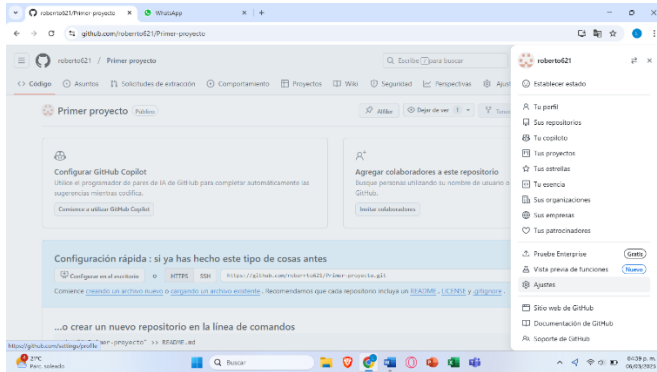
roberto621/Primer proyecto × WhatsApp × +

github.com/roberto621/Primer-proyecto

roberto621 / Primer proyecto

Escribe / para buscar

<> Código Asuntos Solicitudes de extracción Comportamiento Proyectos Wiki Seguridad Perspectivas Ajus

Primer proyecto Público

Alfiler Dejar de ver 1

Configurar GitHub Copilot
Utilice el programador de pares de IA de GitHub para completar automáticamente las sugerencias mientras codifica.
Comience a utilizar GitHub Copilot

Agregar colaboradores a este repositorio
Busque personas utilizando su nombre de usuario o GitHub.
Invitar colaboradores

Configuración rápida : si ya has hecho este tipo de cosas antes
Configurar en el escritorio o HTTPS SSH https://github.com/roberto621/Primer-proyecto.git
Comience creando un archivo nuevo o cargando un archivo existente . Recomendamos que cada repositorio incluya un README , LICENSE y .gitignore .

...o crear un nuevo repositorio en la línea de comandos
"# Primer-proyecto" >> README.md

https://github.com/settings/profile

roberto621
Establecer estado
Tu perfil
Sus repositorios
Tu copiloto
Tus proyectos
Tus estrellas
Tu esencia
Sus organizaciones
Sus empresas
Tus patrocinadores
Pruebe Enterprise Gratis
Vista previa de funciones Nuevo
Ajustes
Sitio web de GitHub
Documentación de GitHub
Soporte de GitHub

27°C Parc. soleado
Buscar
8:39 p. m. 08/03/2025